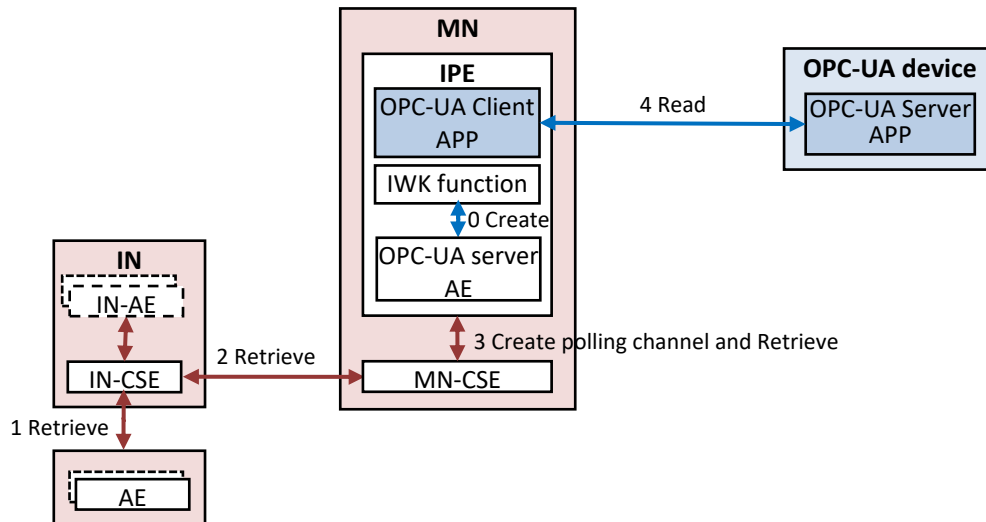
MN

IPE

OPC-UA Client APP

IWK function

0 Create

OPC-UA server AE

4 Read

OPC-UA device

OPC-UA Server APP

IN

IN-AE

IN-CSE

2 Retrieve

MN-CSE

3 Create polling channel and Retrieve

1 Retrieve

AE